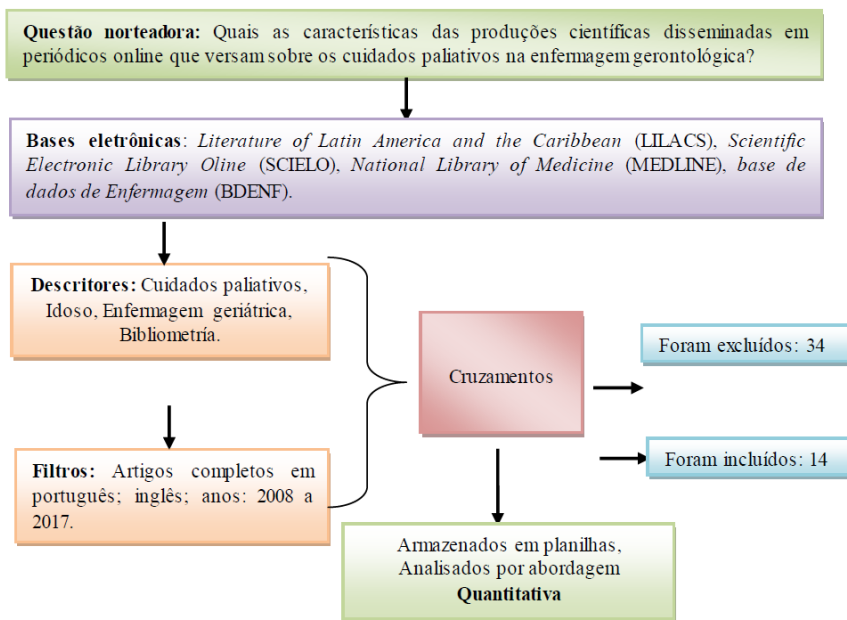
**Questão norteadora:** Quais as características das produções científicas disseminadas em periódicos online que versam sobre os cuidados paliativos na enfermagem gerontológica?

**Bases eletrônicas**: *Literature of Latin America and the Caribbean* (LILACS), *Scientific Electronic Library Oline* (SCIELO), *National Library of Medicine* (MEDLINE), *base de dados de Enfermagem* (BDENF).

**Descritores:** Cuidados paliativos, Idoso, Enfermagem geriátrica, Bibliometría.

**Filtros:** Artigos completos em português; inglês; anos: 2008 a 2017.

Cruzamentos

Foram excluídos: 34

Foram incluídos: 14

Armazenados em planilhas, Analisados por abordagem **Quantitativa**